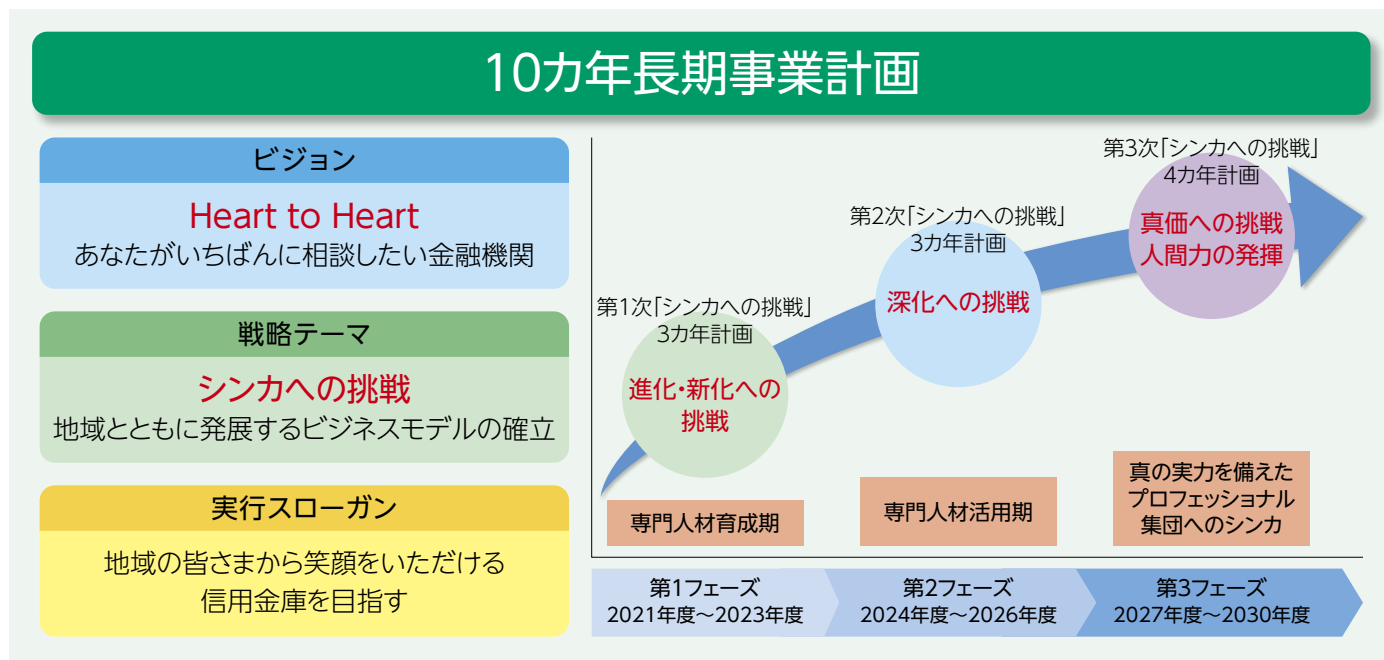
10カ年長期事業計画

ビジョン

Heart to Heart
あなたがいちばんに相談したい金融機関

戦略テーマ

シンカへの挑戦
地域とともに発展するビジネスモデルの確立

実行スローガン

地域の皆さまから笑顔をいただける
信用金庫を目指す

第1次「シンカへの挑戦」
3カ年計画

進化・新化への
挑戦

第2次「シンカへの挑戦」
3カ年計画

深化への挑戦

第3次「シンカへの挑戦」
4カ年計画

真価への挑戦
人間力の発揮

専門人材育成期

専門人材活用期

真の実力を備えた
プロフェッショナル
集団へのシンカ

第1フェーズ
2021年度～2023年度

第2フェーズ
2024年度～2026年度

第3フェーズ
2027年度～2030年度